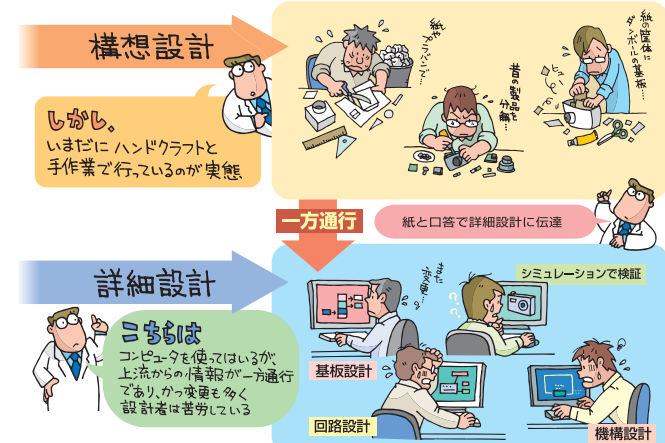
構想設計

紙やプラバンで…

昔の製品を分解…

紙の筐体にダンボールの基板…

しかし。
いまだにハンドクラフトと手作業で行っているのが実態

一方通行

紙と口答で詳細設計に伝達

詳細設計

また変更…

シミュレーションで検証

こちらは
コンピュータを使ってはいるが、上流からの情報が一方通行であり、かつ変更も多く設計者は苦労している

基板設計

回路設計

機構設計